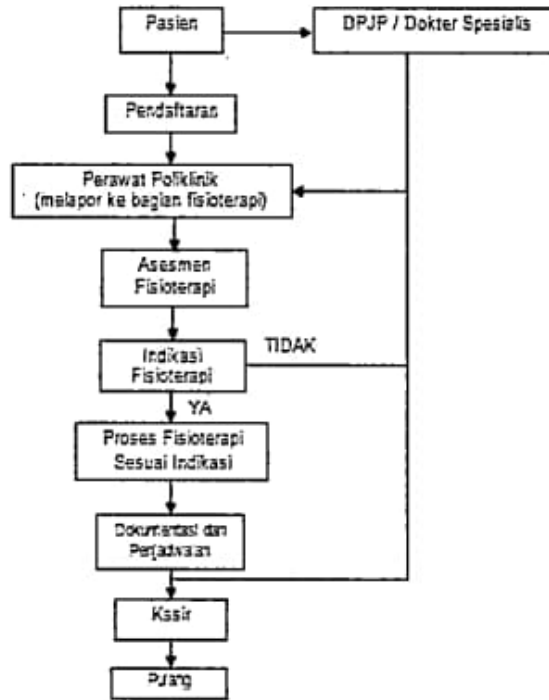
Pasien

DPJP / Dokter Spesialis

Pendaftaran

Perawat Poliklinik (melapor ke bagian fisioterapi)

Asesmen Fisioterapi

Indikasi Fisioterapi

TIDAK

YA

Proses Fisioterapi Sesuai Indikasi

Dokumentasi dan Penjadwalan

Kasir

Pulang